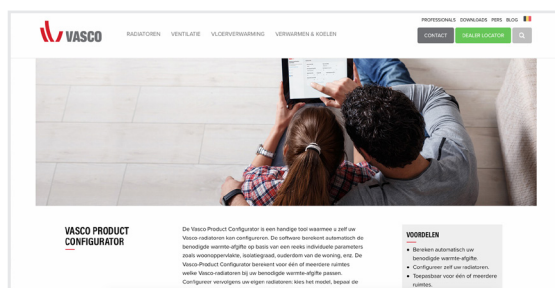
VASCO

RADIATOREN VENTILATIE VLOERVERWARMING VERWARMEN & KOELEN

PROFESSIONALS DOWNLOADS PERS BLOG

CONTACT DEALER LOCATOR

VASCO PRODUCT CONFIGURATOR

De Vasco Product Configurator is een handige tool waarmee u zelf uw Vasco-radiatoren kan configureren. De software berekent automatisch de benodigde warmte-afgifte op basis van een reeks individuele parameters zoals woonoppervlakte, isolatiegraad, ouderdom van de woning, enz. De Vasco-Product Configurator berekent voor één of meerdere ruimtes welke Vasco-radiatoren bij uw benodigde warmte-afgifte passen. Configureer vervolgens uw eigen radiatoren: kies het model, bepaal de

VOORDELEN

Berekent automatisch uw benodigde warmte-afgifte.
Configureer zelf uw radiatoren.
Toepasbaar voor één of meerdere ruimtes.